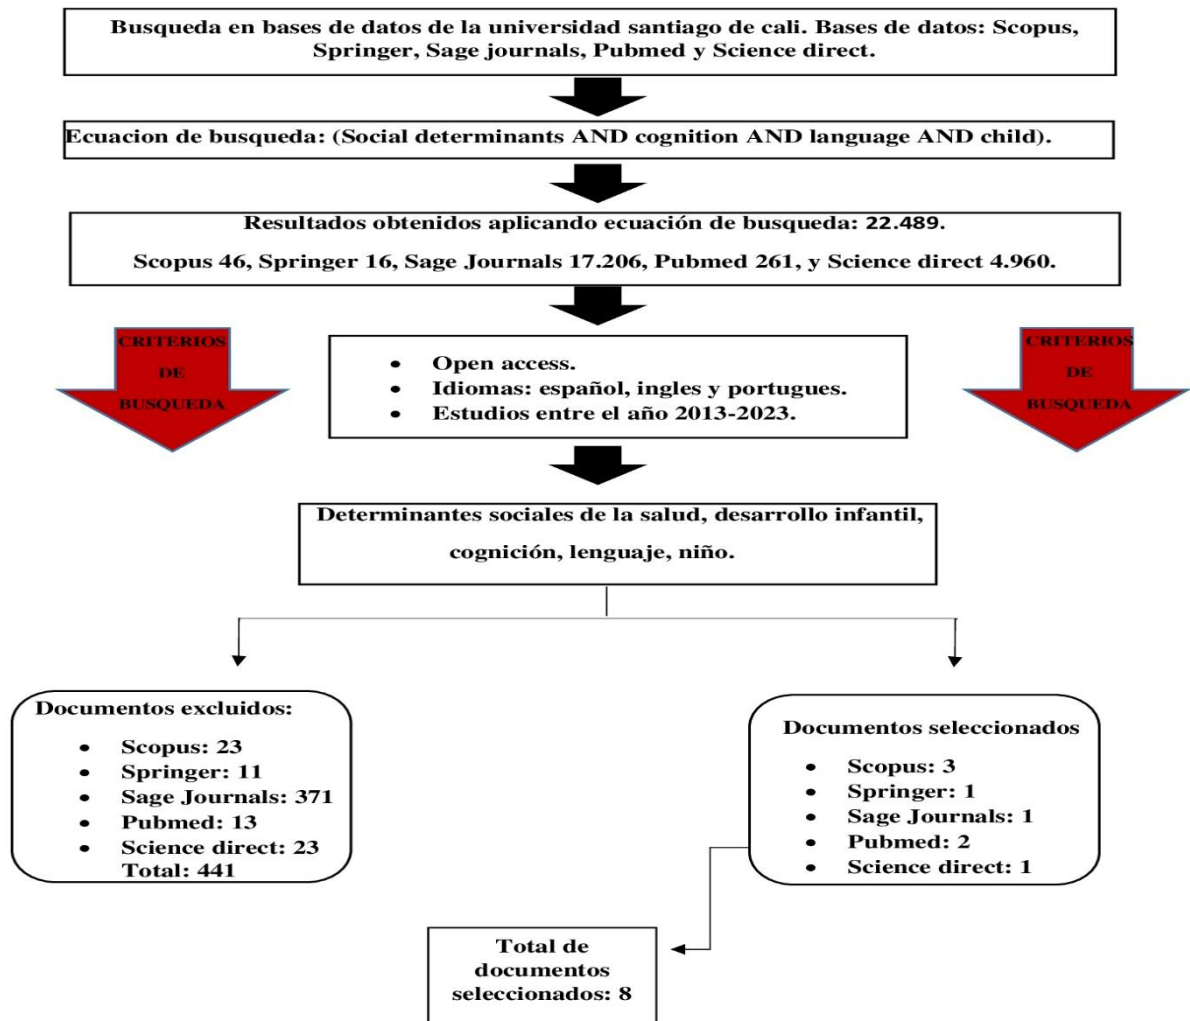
Busqueda en bases de datos de la universidad santiago de cali. Bases de datos: Scopus, Springer, Sage journals, Pubmed y Science direct.

Ecuacion de busqueda: (Social determinants AND cognition AND language AND child).

Resultados obtenidos aplicando ecuación de busqueda: 22.489.

Scopus 46, Springer 16, Sage Journals 17.206, Pubmed 261, y Science direct 4.960.

CRITERIOS DE BUSQUEDA

- Open access.
- Idiomas: español, ingles y portugues.
- Estudios entre el año 2013-2023.

CRITERIOS DE BUSQUEDA

Determinantes sociales de la salud, desarrollo infantil, cognición, lenguaje, niño.

Documentos excluidos:
- Scopus: 23
- Springer: 11
- Sage Journals: 371
- Pubmed: 13
- Science direct: 23
Total: 441

Documentos seleccionados
- Scopus: 3
- Springer: 1
- Sage Journals: 1
- Pubmed: 2
- Science direct: 1

Total de documentos seleccionados: 8